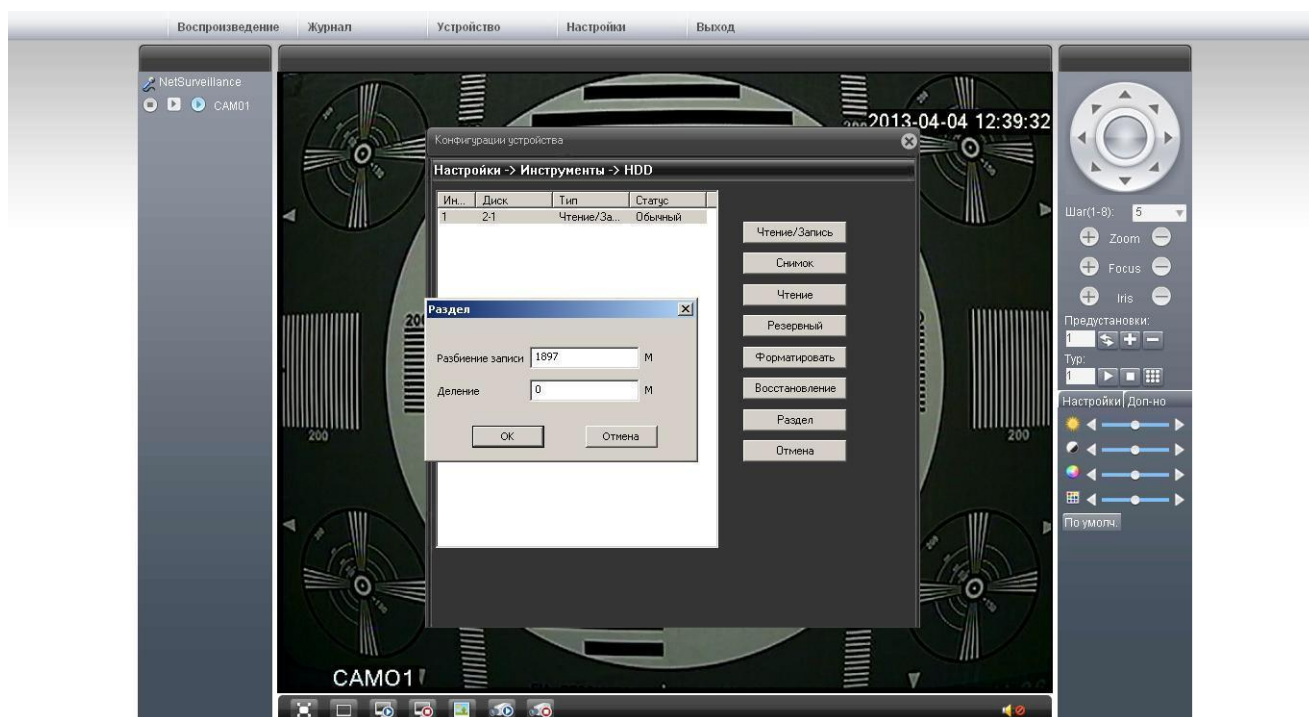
Воспроизведение Журнал Устройство Настройки Выход

NetSurveillance
CAM01

2013-04-04 12:39:32

Конфигурации устройства

Настройки -> Инструменты -> HDD

| Ин... | Диск | Тип | Статус |
|---|---|---|---|
| 1 | 2-1 | Чтение/За... | Обычный |

Чтение/Запись
Снимок
Чтение
Резервный
Форматировать
Восстановление
Раздел
Отмена

Раздел

Разбиение записи 1897 M
Деление 0 M

OK Отмена

200 200 200

CAM01

Шаг(1-8): 5
Zoom
Focus
Iris
Предустановки:
1
Тур:
1
Настройки Доп-но
По умолч.